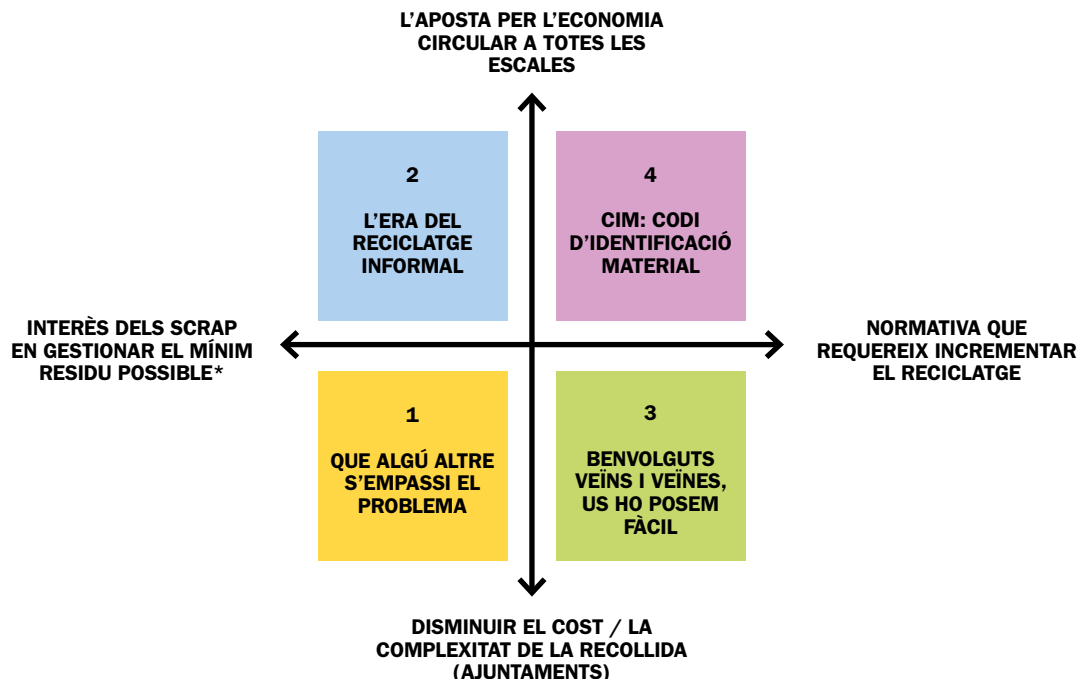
L'APOSTA PER L'ECONOMIA CIRCULAR A TOTES LES ESCALES

2

L'ERA DEL RECICLATGE INFORMAL

4

CIM: CODI D'IDENTIFICACIÓ MATERIAL

INTERÈS DELS SCRAP EN GESTIONAR EL MÍNIM RESIDU POSSIBLE*

NORMATIVA QUE REQUEREIX INCREMENTAR EL RECICLATGE

1

QUE ALGÚ ALTRE S'EMPASSI EL PROBLEMA

3

BENVOLGUTS VEÏNS I VEÏNES, US HO POSEM FÀCIL

DISMINUIR EL COST / LA COMPLEXITAT DE LA RECOLLIDA (AJUNTAMENTS)